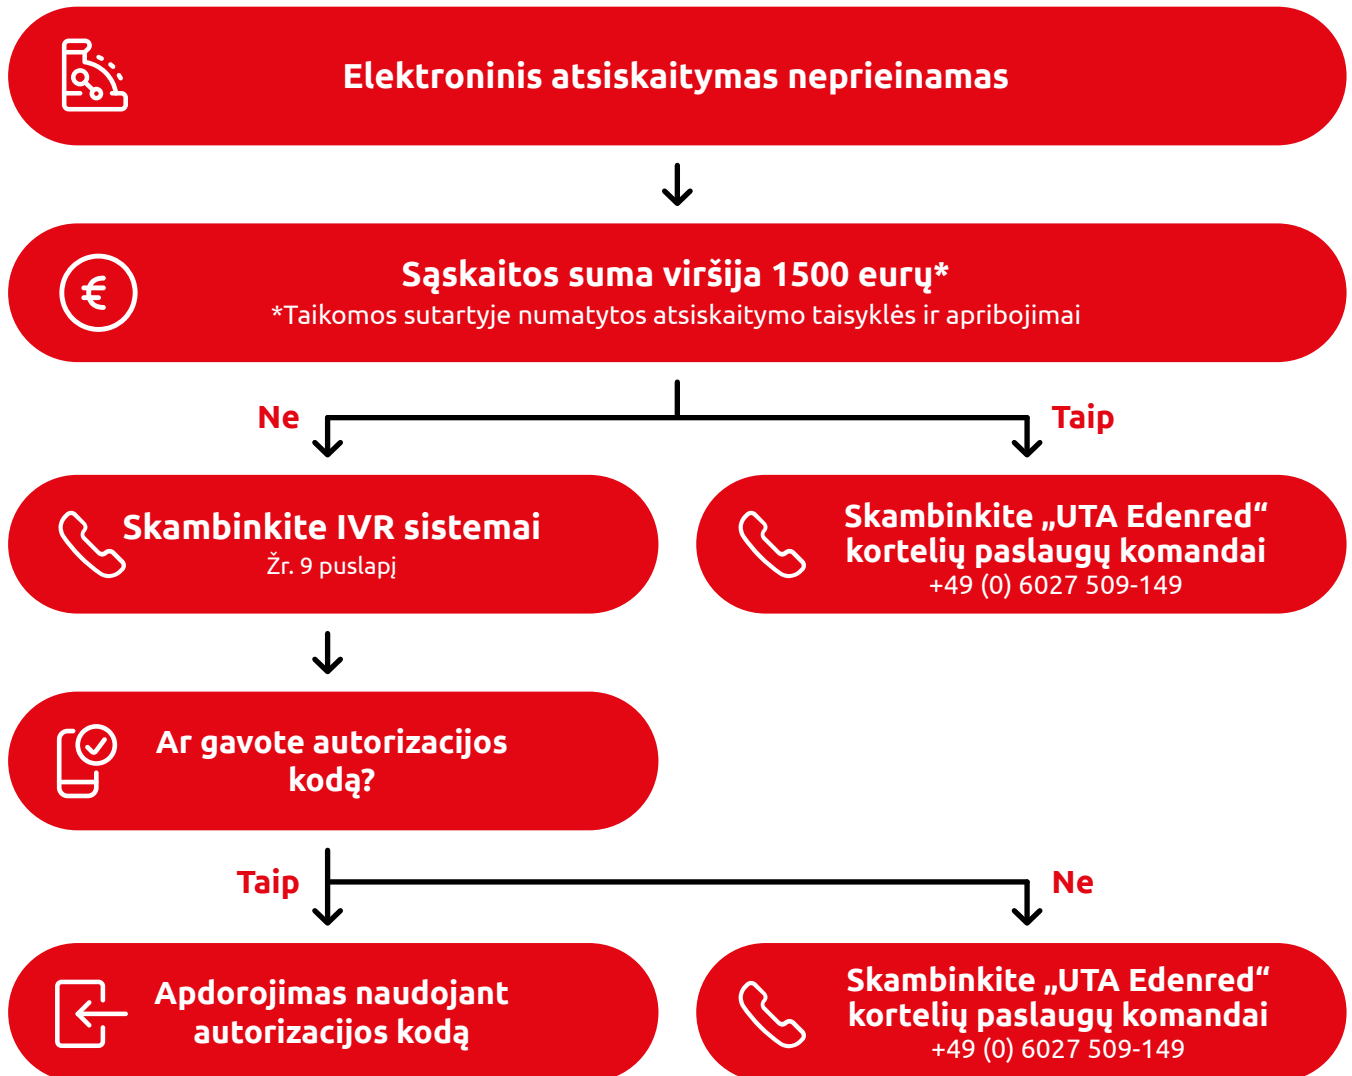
Elektroninis atsiskaitymas neprieinamas

Sąskaitos suma viršija 1500 eurų*
*Taikomos sutartyje numatytos atsiskaitymo taisyklės ir apribojimai

Ne

Taip

Skambinkite IVR sistemai
Žr. 9 puslapį

Skambinkite „UTA Edenred“ kortelių paslaugų komandai
+49 (0) 6027 509-149

Ar gavote autorizacijos kodą?

Taip

Ne

Apdorojimas naudojant autorizacijos kodą

Skambinkite „UTA Edenred“ kortelių paslaugų komandai
+49 (0) 6027 509-149